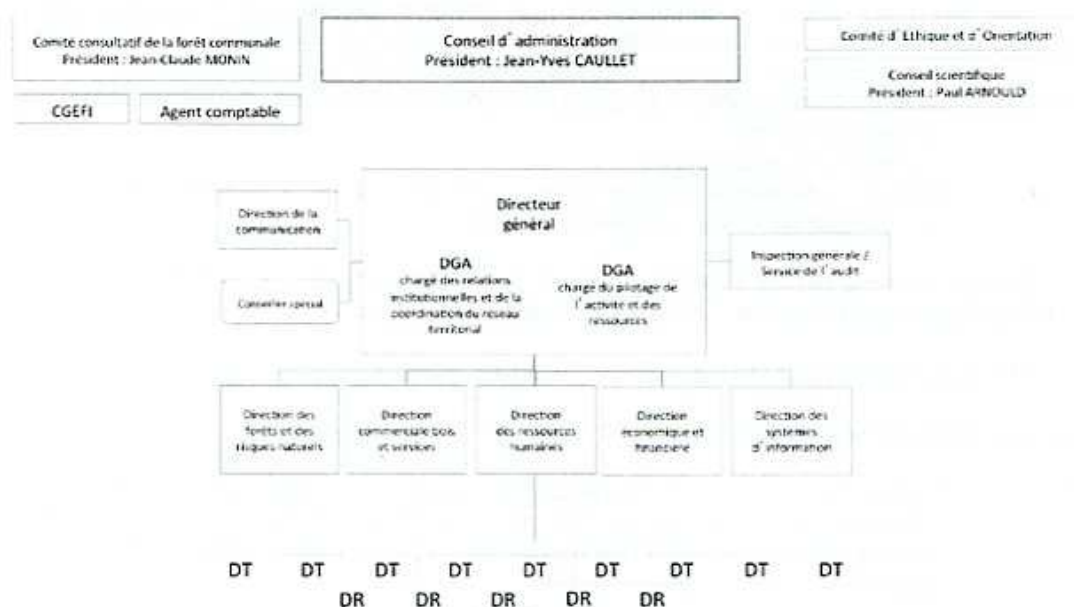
Comité consultatif de la forêt communale
Président : Jean-Claude MONIN

Conseil d'administration
Président : Jean-Yves CAULLET

Comité d'Ethique et d'Orientation

Conseil scientifique
Président : Paul ARNOULD

CGEFI

Agent comptable

Direction de la communication

Conseiller spécial

Directeur général

DGA
chargé des relations institutionnelles et de la coordination du réseau territorial

DGA
chargé du pilotage de l'activité et des ressources

Inspection générale / Service de l'audit

Direction des forêts et des risques naturels

Direction commerciale bois et services

Direction des ressources humaines

Direction économique et financière

Direction des systèmes d'information

DT DT DT DT DT DT DT DT DT
DR DR DR DR DR